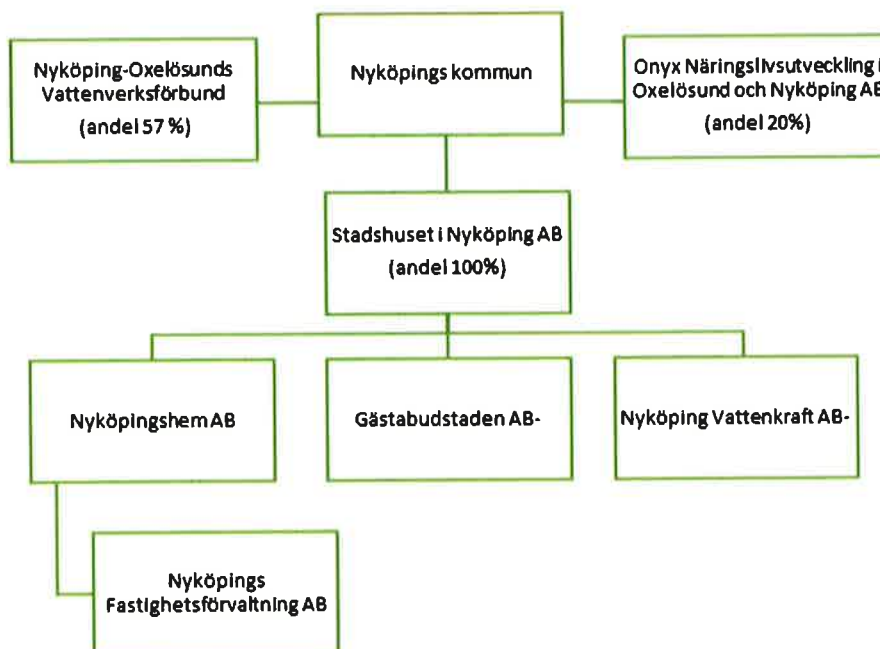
Nyköping-Oxelösunds Vattenverksförbund
(andel 57 %)

Nyköpings kommun

Onyx Näringslivsutveckling i Oxelösund och Nyköping AB
(andel 20%)

Stadshuset i Nyköping AB
(andel 100%)

NyköpingshemAB

Gästabudstaden AB-

Nyköping Vattenkraft AB-

Nyköpings Fastighetsförvaltning AB